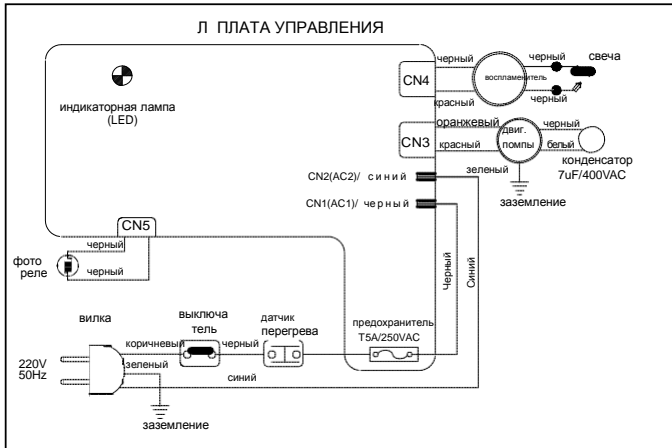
Л ПЛАТА УПРАВЛЕНИЯ

индикаторная лампа (LED)

CN4
черный
воспламенитель
черный
свеча
черный
красный

CN3
оранжевый
двиг. помпы
черный
красный
белый
конденсатор 7uF/400VAC

CN2(AC2)/ с и н и й
зеленый
заземление
CN1(AC1)/ ч е р н ы й

CN5
черный
фото реле
черный

Черный
Синий

вилка
выключатель
датчик перегрева
предохранитель T5A/250VAC
220V 50Hz
коричневый
черный
зеленый
синий
заземление